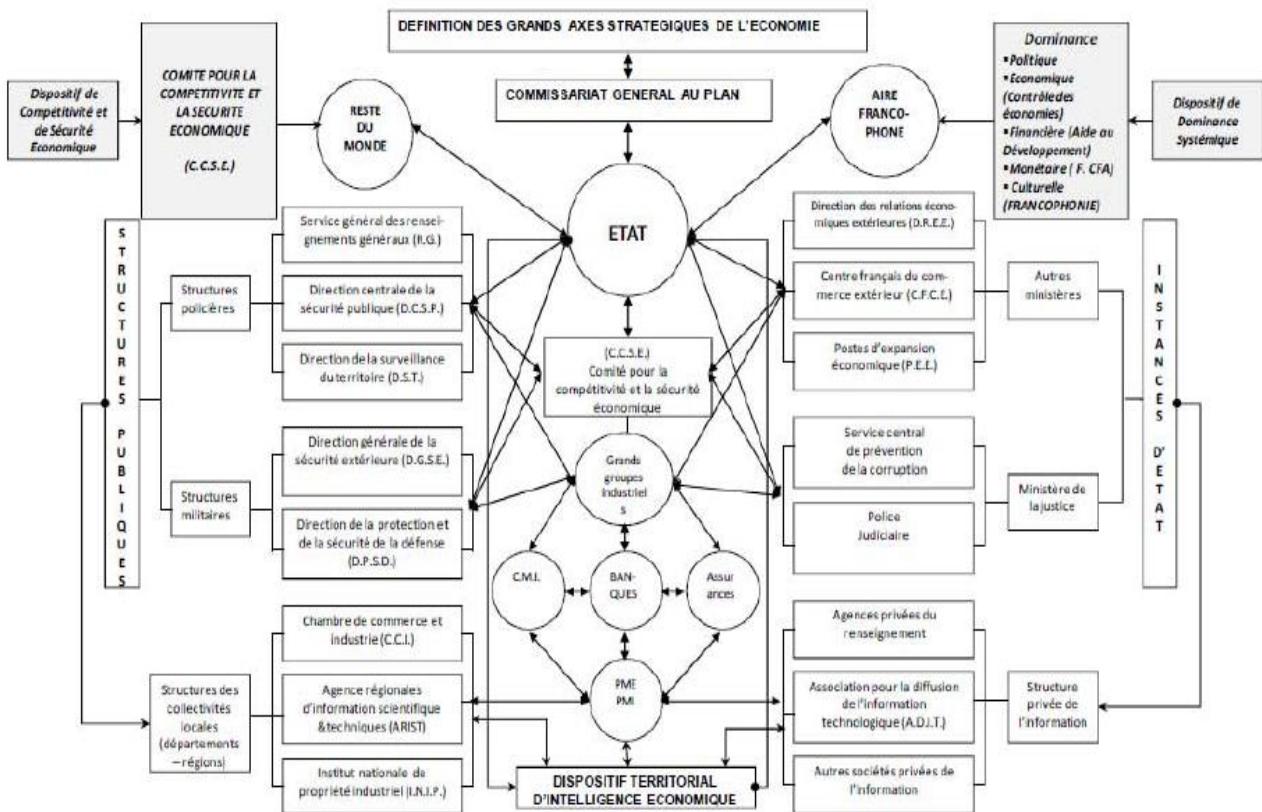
DEFINITION DES GRANDS AXES STRATEGIQUES DE L'ECONOMIE

COMMISSARIAT GENERAL AU PLAN

Dispositif de Compétitivité et de Sécurité Economique

COMITE POUR LA COMPETITIVITE ET LA SECURITE ECONOMIQUE (C.C.S.E.)

RESTE DU MONDE

AIRE FRANCOPHONE

Dominance
▪ Politique
▪ Economique (Contrôle des économies)
▪ Financière (Aide au Développement)
▪ Monétaire ( F. CFA)
▪ Culturelle (FRANCOPHONIE)

Dispositif de Dominance Systémique

ETAT

STRUCTURES PUBLIQUES

Structures policières

Service général des renseignements généraux (R.G.)

Direction centrale de la sécurité publique (D.C.S.P.)

Direction de la surveillance du territoire (D.S.T.)

Structures militaires

Direction générale de la sécurité extérieure (D.G.S.E.)

Direction de la protection et de la sécurité de la défense (D.P.S.D.)

(C.C.S.E.) Comité pour la compétitivité et la sécurité économique

Grands groupes industriels

C.M.I.

BANQUES

Assurances

PME PMI

Direction des relations économiques extérieures (D.R.E.E.)

Centre français du commerce extérieur (C.F.C.E.)

Postes d'expansion économique (P.E.E.)

Autres ministères

INSTANCES D'ETAT

Service central de prévention de la corruption

Police Judiciaire

Ministère de la justice

Structures des collectivités locales (départements – régions)

Chambre de commerce et industrie (C.C.I.)

Agence régionales d'information scientifique &techniques (ARIST)

Institut nationale de propriété industriel (I.N.I.P.)

DISPOSITIF TERRITORIAL D'INTELLIGENCE ECONOMIQUE

Agences privées du renseignement

Association pour la diffusion de l'information technologique (A.D.I.T.)

Autres sociétés privées de l'information

Structure privée de l'information